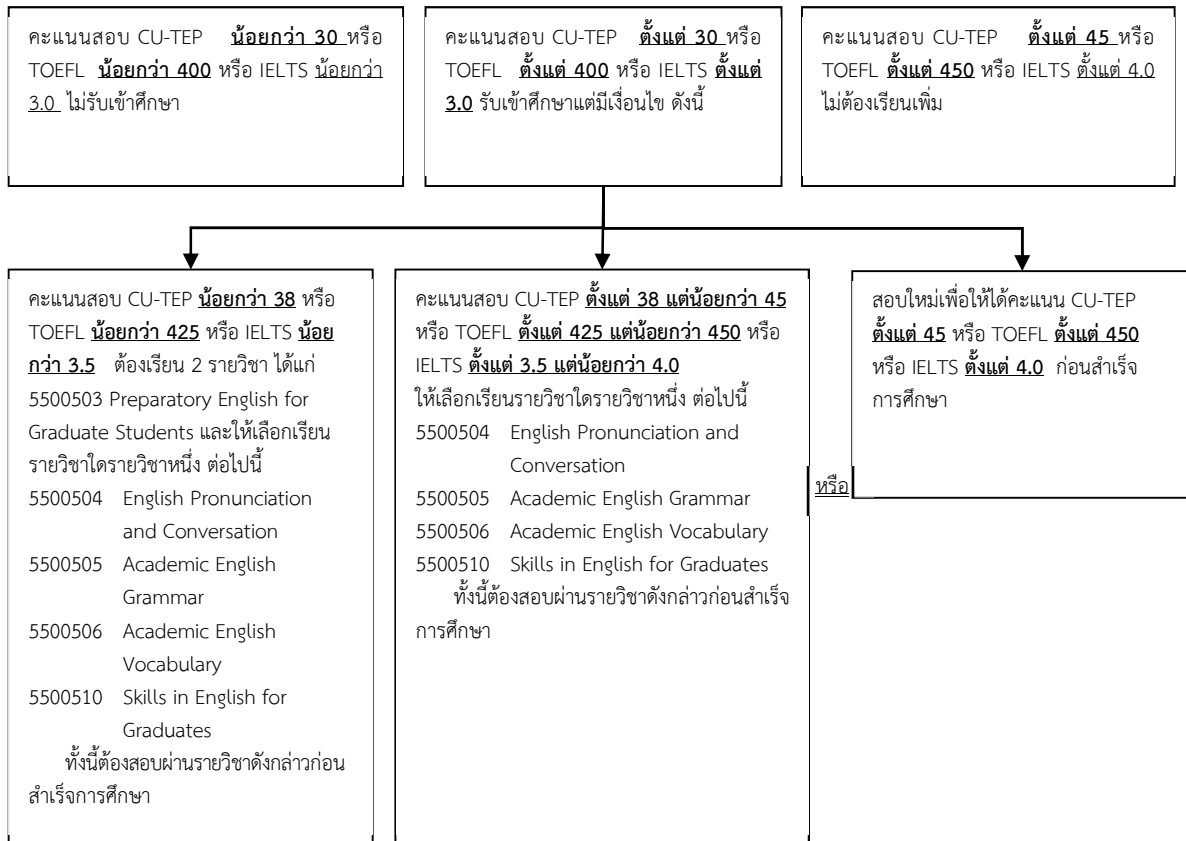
คะแนนสอบ CU-TEP น้อยกว่า 30 หรือ TOEFL น้อยกว่า 400 หรือ IELTS น้อยกว่า 3.0 ไม่รับเข้าศึกษา

คะแนนสอบ CU-TEP ตั้งแต่ 30 หรือ TOEFL ตั้งแต่ 400 หรือ IELTS ตั้งแต่ 3.0 รับเข้าศึกษาแต่มีเงื่อนไข ดังนี้

คะแนนสอบ CU-TEP ตั้งแต่ 45 หรือ TOEFL ตั้งแต่ 450 หรือ IELTS ตั้งแต่ 4.0 ไม่ต้องเรียนเพิ่ม

คะแนนสอบ CU-TEP น้อยกว่า 38 หรือ TOEFL น้อยกว่า 425 หรือ IELTS น้อยกว่า 3.5 ต้องเรียน 2 รายวิชา ได้แก่ 5500503 Preparatory English for Graduate Students และให้เลือกเรียนรายวิชาใดรายวิชาหนึ่ง ต่อไปนี้
5500504 English Pronunciation and Conversation
5500505 Academic English Grammar
5500506 Academic English Vocabulary
5500510 Skills in English for Graduates
ทั้งนี้ต้องสอบผ่านรายวิชาดังกล่าวก่อนสำเร็จการศึกษา

คะแนนสอบ CU-TEP ตั้งแต่ 38 แต่น้อยกว่า 45 หรือ TOEFL ตั้งแต่ 425 แต่น้อยกว่า 450 หรือ IELTS ตั้งแต่ 3.5 แต่น้อยกว่า 4.0
ให้เลือกเรียนรายวิชาใดรายวิชาหนึ่ง ต่อไปนี้
5500504 English Pronunciation and Conversation
5500505 Academic English Grammar
5500506 Academic English Vocabulary
5500510 Skills in English for Graduates
ทั้งนี้ต้องสอบผ่านรายวิชาดังกล่าวก่อนสำเร็จการศึกษา

หรือ

สอบใหม่เพื่อให้ได้คะแนน CU-TEP ตั้งแต่ 45 หรือ TOEFL ตั้งแต่ 450 หรือ IELTS ตั้งแต่ 4.0 ก่อนสำเร็จการศึกษา